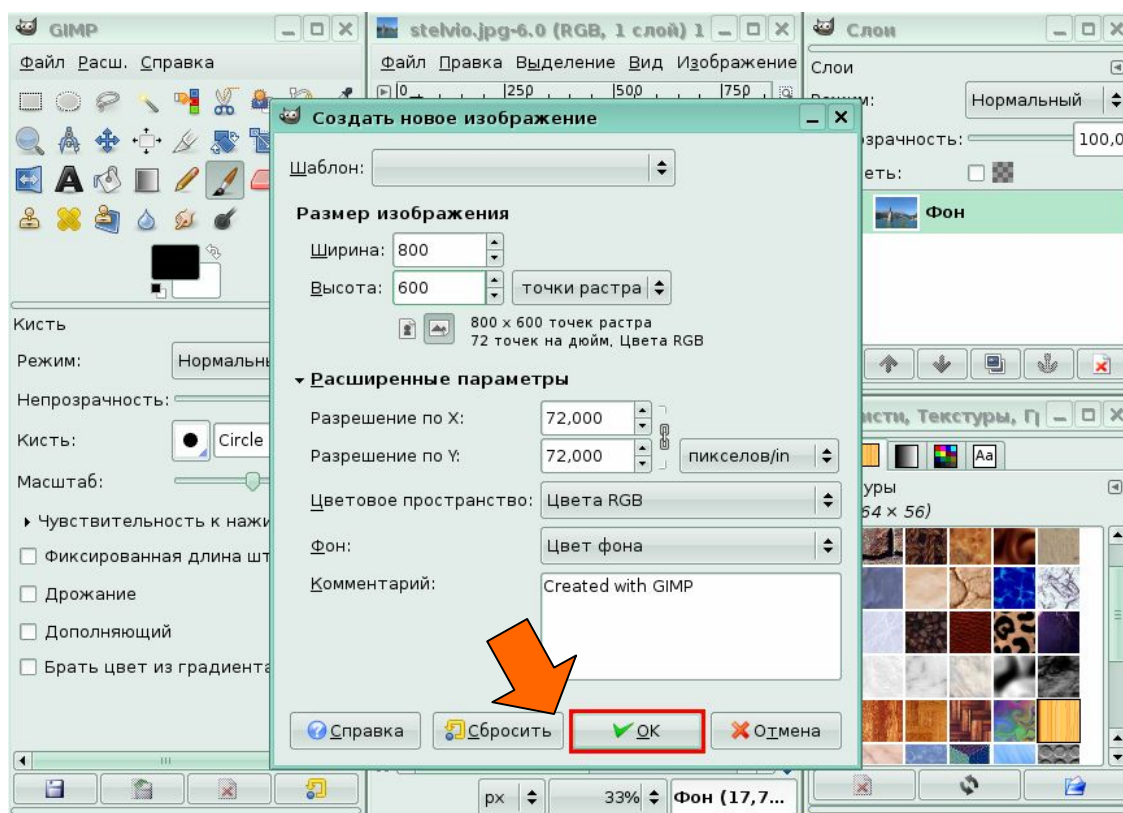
GIMP
Файл Расш. Справка

stelvio.jpg-6.0 (RGB, 1 слой) 1
Файл Правка Выделение Вид Изображение
0 250 500 750

Слои
Слои
Режим: Нормальный
Непрозрачность: 100,0
Запереть:
Фон

Создать новое изображение
Шаблон:
Размер изображения
Ширина: 800
Высота: 600 точки растра
800 x 600 точек растра
72 точек на дюйм, Цвета RGB
Расширенные параметры
Разрешение по X: 72,000
Разрешение по Y: 72,000 пикселов/in
Цветовое пространство: Цвета RGB
Фон: Цвет фона
Комментарий: Created with GIMP
Справка Сбросить OK Отмена

Кисть
Режим: Нормальный
Непрозрачность:
Кисть: Circle
Масштаб:
Чувствительность к нажи
Фиксированная длина шт
Дрожание
Дополняющий
Брать цвет из градиента

кисти, Текстуры, Гр
Aa
Текстуры
(64 × 56)

px 33% Фон (17,7...